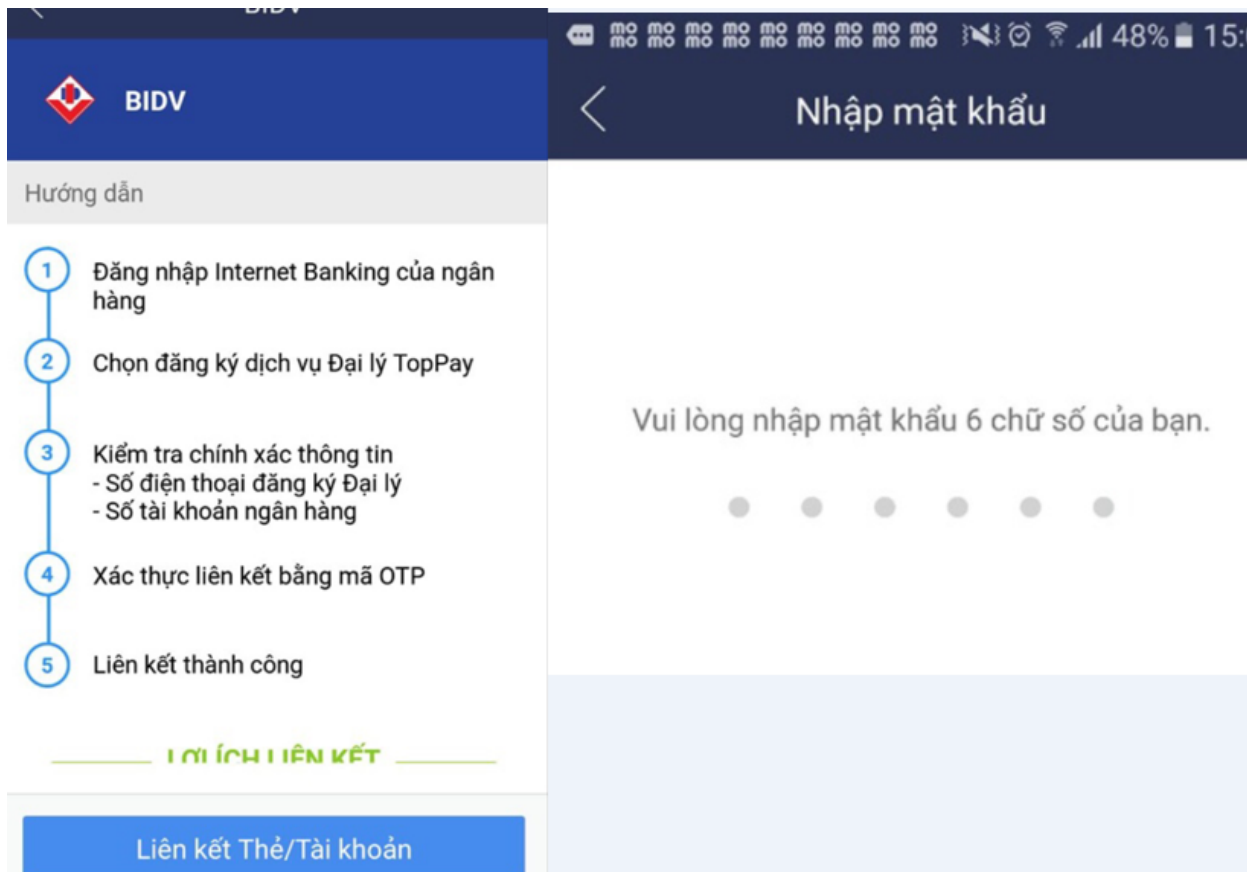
BIDV

BIDV

Hướng dẫn

1 Đăng nhập Internet Banking của ngân hàng

2 Chọn đăng ký dịch vụ Đại lý TopPay

3 Kiểm tra chính xác thông tin
- Số điện thoại đăng ký Đại lý
- Số tài khoản ngân hàng

4 Xác thực liên kết bằng mã OTP

5 Liên kết thành công

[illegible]

Liên kết Thẻ/Tài khoản

48% 15:

Nhập mật khẩu

Vui lòng nhập mật khẩu 6 chữ số của bạn.